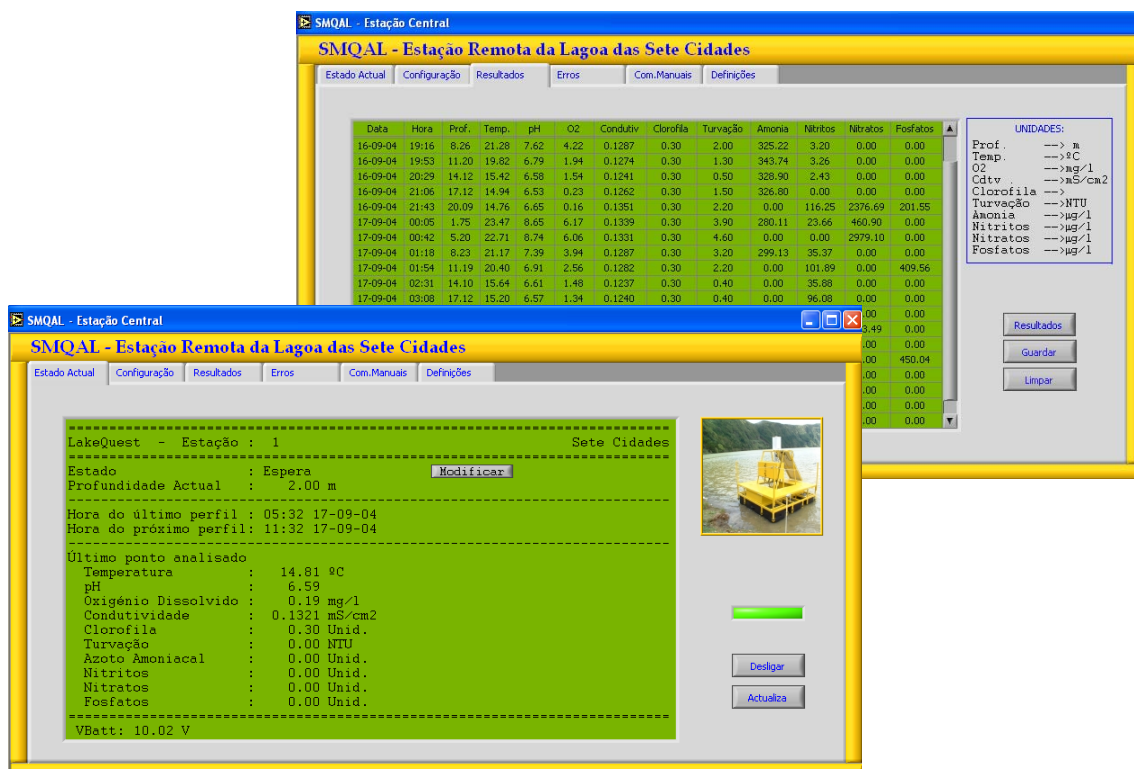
SMQAL - Estação Central

SMQAL - Estação Remota da Lagoa das Sete Cidades

Estado Actual | Configuração | Resultados | Erros | Com.Manuais | Definições

| Data | Hora | Prof. | Temp. | pH | O2 | Condutiv | Clorofila | Turvação | Amonia | Nitritos | Nitratos | Fosfatos |
|---|---|---|---|---|---|---|---|---|---|---|---|---|
| 16-09-04 | 19:16 | 8.26 | 21.28 | 7.62 | 4.22 | 0.1287 | 0.30 | 2.00 | 325.22 | 3.20 | 0.00 | 0.00 |
| 16-09-04 | 19:53 | 11.20 | 19.82 | 6.79 | 1.94 | 0.1274 | 0.30 | 1.30 | 343.74 | 3.26 | 0.00 | 0.00 |
| 16-09-04 | 20:29 | 14.12 | 15.42 | 6.58 | 1.54 | 0.1241 | 0.30 | 0.50 | 328.90 | 2.43 | 0.00 | 0.00 |
| 16-09-04 | 21:06 | 17.12 | 14.94 | 6.53 | 0.23 | 0.1262 | 0.30 | 1.50 | 326.80 | 0.00 | 0.00 | 0.00 |
| 16-09-04 | 21:43 | 20.09 | 14.76 | 6.65 | 0.16 | 0.1351 | 0.30 | 2.20 | 0.00 | 116.25 | 2376.69 | 201.55 |
| 17-09-04 | 00:05 | 1.75 | 23.47 | 8.65 | 6.17 | 0.1339 | 0.30 | 3.90 | 280.11 | 23.66 | 460.90 | 0.00 |
| 17-09-04 | 00:42 | 5.20 | 22.71 | 8.74 | 6.06 | 0.1331 | 0.30 | 4.60 | 0.00 | 0.00 | 2979.10 | 0.00 |
| 17-09-04 | 01:18 | 8.23 | 21.17 | 7.39 | 3.94 | 0.1287 | 0.30 | 3.20 | 299.13 | 35.37 | 0.00 | 0.00 |
| 17-09-04 | 01:54 | 11.19 | 20.40 | 6.91 | 2.56 | 0.1282 | 0.30 | 2.20 | 0.00 | 101.89 | 0.00 | 409.56 |
| 17-09-04 | 02:31 | 14.10 | 15.64 | 6.61 | 1.48 | 0.1237 | 0.30 | 0.40 | 0.00 | 35.88 | 0.00 | 0.00 |
| 17-09-04 | 03:08 | 17.12 | 15.20 | 6.57 | 1.34 | 0.1240 | 0.30 | 0.40 | 0.00 | 96.08 | 0.00 | 0.00 |
| | | | | | | | | | | | .00 | 0.00 |
| | | | | | | | | | | | 3.49 | 0.00 |
| | | | | | | | | | | | .00 | 0.00 |
| | | | | | | | | | | | .00 | 450.04 |
| | | | | | | | | | | | .00 | 0.00 |
| | | | | | | | | | | | .00 | 0.00 |
| | | | | | | | | | | | .00 | 0.00 |
| | | | | | | | | | | | .00 | 0.00 |

UNIDADES:
Prof. --> m
Temp. --> ºC
O2 --> mg/l
Cdtv. --> mS/cm2
Clorofila -->
Turvação --> NTU
Amonia --> µg/l
Nitritos --> µg/l
Nitratos --> µg/l
Fosfatos --> µg/l

Resultados
Guardar
Limpar

SMQAL - Estação Central

SMQAL - Estação Remota da Lagoa das Sete Cidades

Estado Actual | Configuração | Resultados | Erros | Com.Manuais | Definições

LakeQuest - Estação : 1 Sete Cidades

Estado : Espera
Profundidade Actual : 2.00 m

Modificar

Hora do último perfil : 05:32 17-09-04
Hora do próximo perfil: 11:32 17-09-04

Último ponto analisado
Temperatura : 14.81 ºC
pH : 6.59
Oxigénio Dissolvido : 0.19 mg/l
Condutividade : 0.1321 mS/cm2
Clorofila : 0.30 Unid.
Turvação : 0.00 NTU
Azoto Amoniacal : 0.00 Unid.
Nitritos : 0.00 Unid.
Nitratos : 0.00 Unid.
Fosfatos : 0.00 Unid.

VBatt: 10.02 V

Desligar
Actualiza